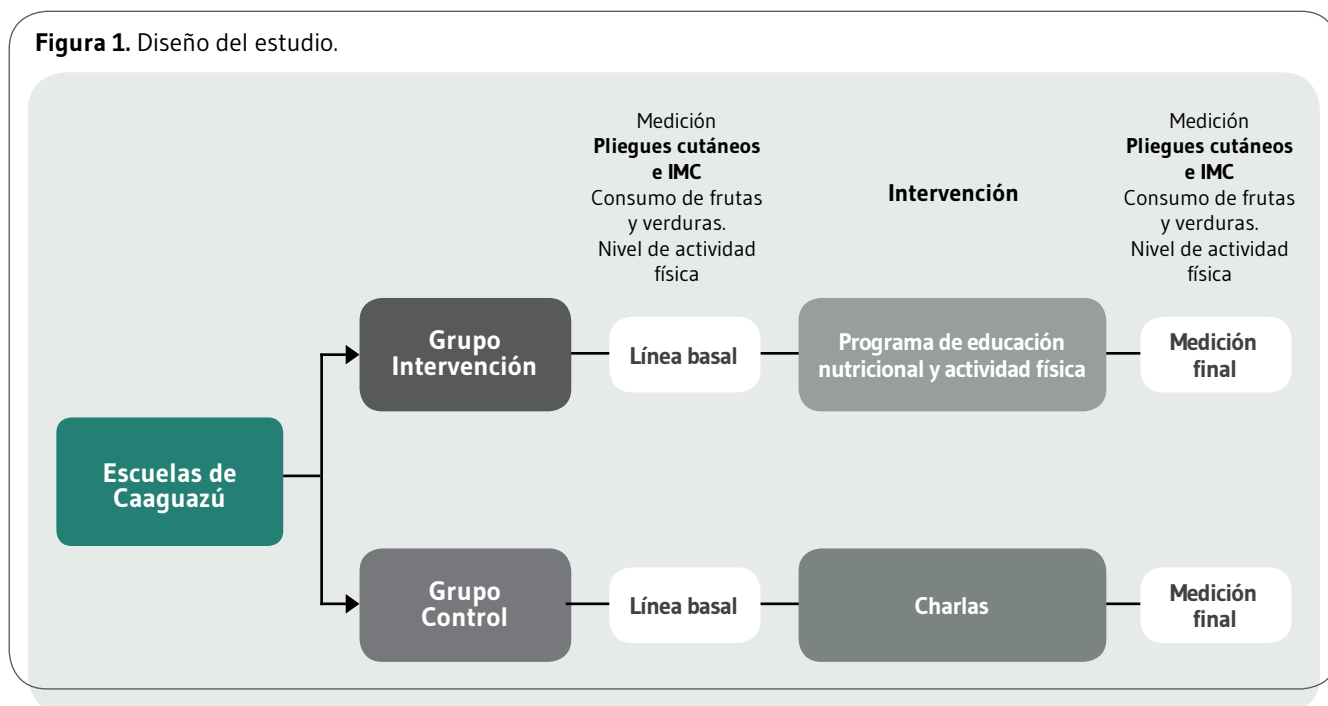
**Figura 1.** Diseño del estudio.

Medición
**Pliegues cutáneos e IMC**
Consumo de frutas y verduras.
Nivel de actividad física

**Intervención**

Medición
**Pliegues cutáneos e IMC**
Consumo de frutas y verduras.
Nivel de actividad física

**Escuelas de Caaguazú**

**Grupo Intervención**

**Línea basal**

**Programa de educación nutricional y actividad física**

**Medición final**

**Grupo Control**

**Línea basal**

**Charlas**

**Medición final**